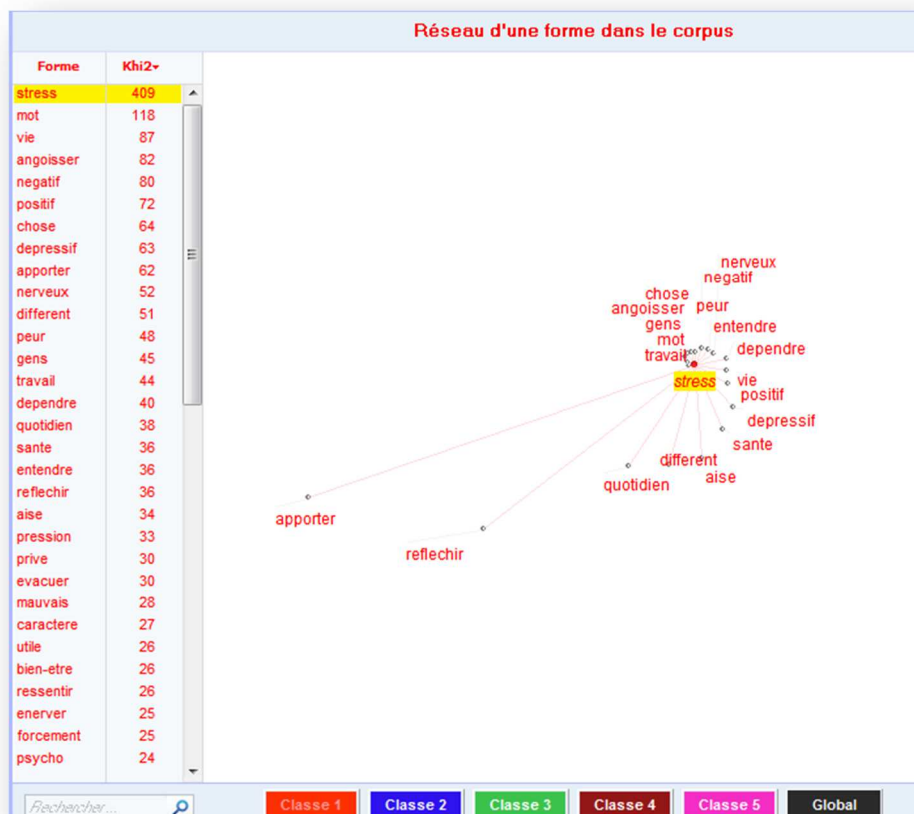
Réseau d'une forme dans le corpus

| Forme | Khi2 |
|---|---|
| stress | 409 |
| mot | 118 |
| vie | 87 |
| angoisser | 82 |
| negatif | 80 |
| positif | 72 |
| chose | 64 |
| depressif | 63 |
| apporter | 62 |
| nerveux | 52 |
| different | 51 |
| peur | 48 |
| gens | 45 |
| travail | 44 |
| dependre | 40 |
| quotidien | 38 |
| sante | 36 |
| entendre | 36 |
| reflechir | 36 |
| aise | 34 |
| pression | 33 |
| prive | 30 |
| evacuer | 30 |
| mauvais | 28 |
| caractere | 27 |
| utile | 26 |
| bien-etre | 26 |
| ressentir | 26 |
| enerver | 25 |
| forcement | 25 |
| psycho | 24 |

nerveux
negatif
chose
angoisser
peur
gens
entendre
mot
travail
dependre
stress
vie
positif
depressif
sante
different
aise
quotidien
apporter
reflechir

Rechercher...

Classe 1 Classe 2 Classe 3 Classe 4 Classe 5 Global